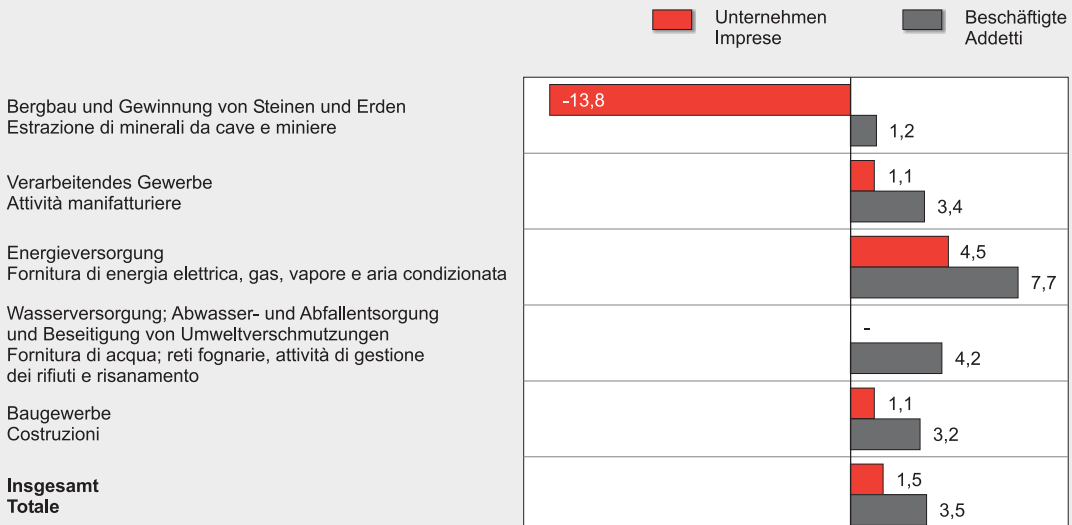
Unternehmen
Imprese

Beschäftigte
Addetti

Bergbau und Gewinnung von Steinen und Erden
Estrazione di minerali da cave e miniere

-13,8

1,2

Verarbeitendes Gewerbe
Attività manifatturiere

1,1

3,4

Energieversorgung
Fornitura di energia elettrica, gas, vapore e aria condizionata

4,5

7,7

Wasserversorgung; Abwasser- und Abfallentsorgung und Beseitigung von Umweltverschmutzungen
Fornitura di acqua; reti fognarie, attività di gestione dei rifiuti e risanamento

-

4,2

Baugewerbe
Costruzioni

1,1

3,2

**Insgesamt**
**Totale**

1,5

3,5